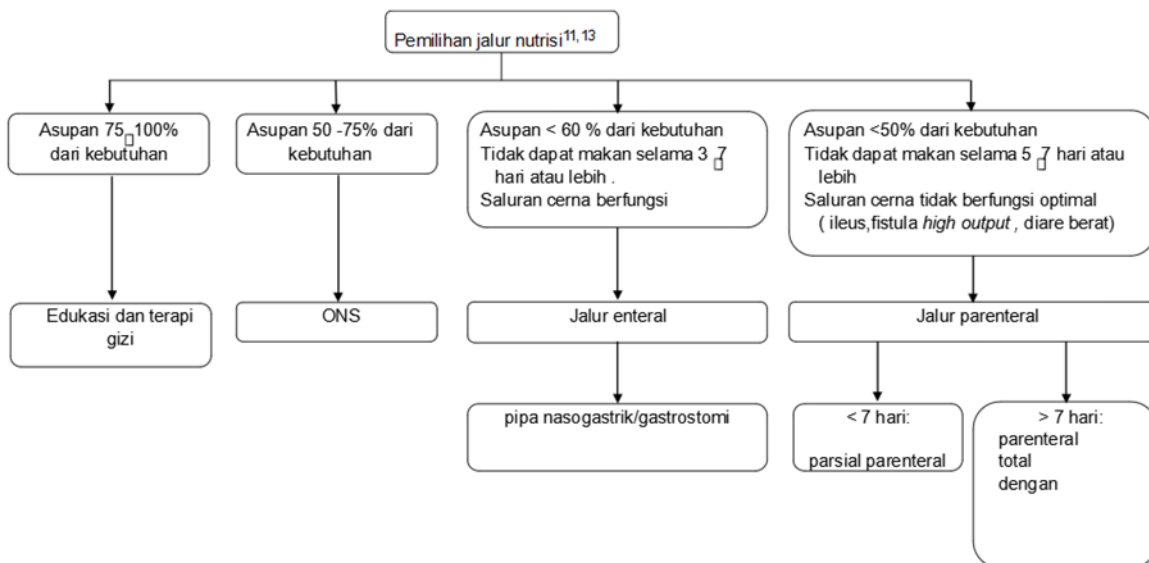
Pemilihan jalur nutrisi$^{11, 13}$

Asupan 75▯100% dari kebutuhan

Edukasi dan terapi gizi

Asupan 50 -75% dari kebutuhan

ONS

Asupan < 60 % dari kebutuhan
Tidak dapat makan selama 3 ▯7 hari atau lebih .
Saluran cerna berfungsi

Jalur enteral

pipa nasogastrik/gastrostomi

Asupan <50% dari kebutuhan
Tidak dapat makan selama 5 ▯7 hari atau lebih
Saluran cerna tidak berfungsi optimal ( ileus,fistula *high output* , diare berat)

Jalur parenteral

< 7 hari:
parsial parenteral

> 7 hari:
parenteral total dengan